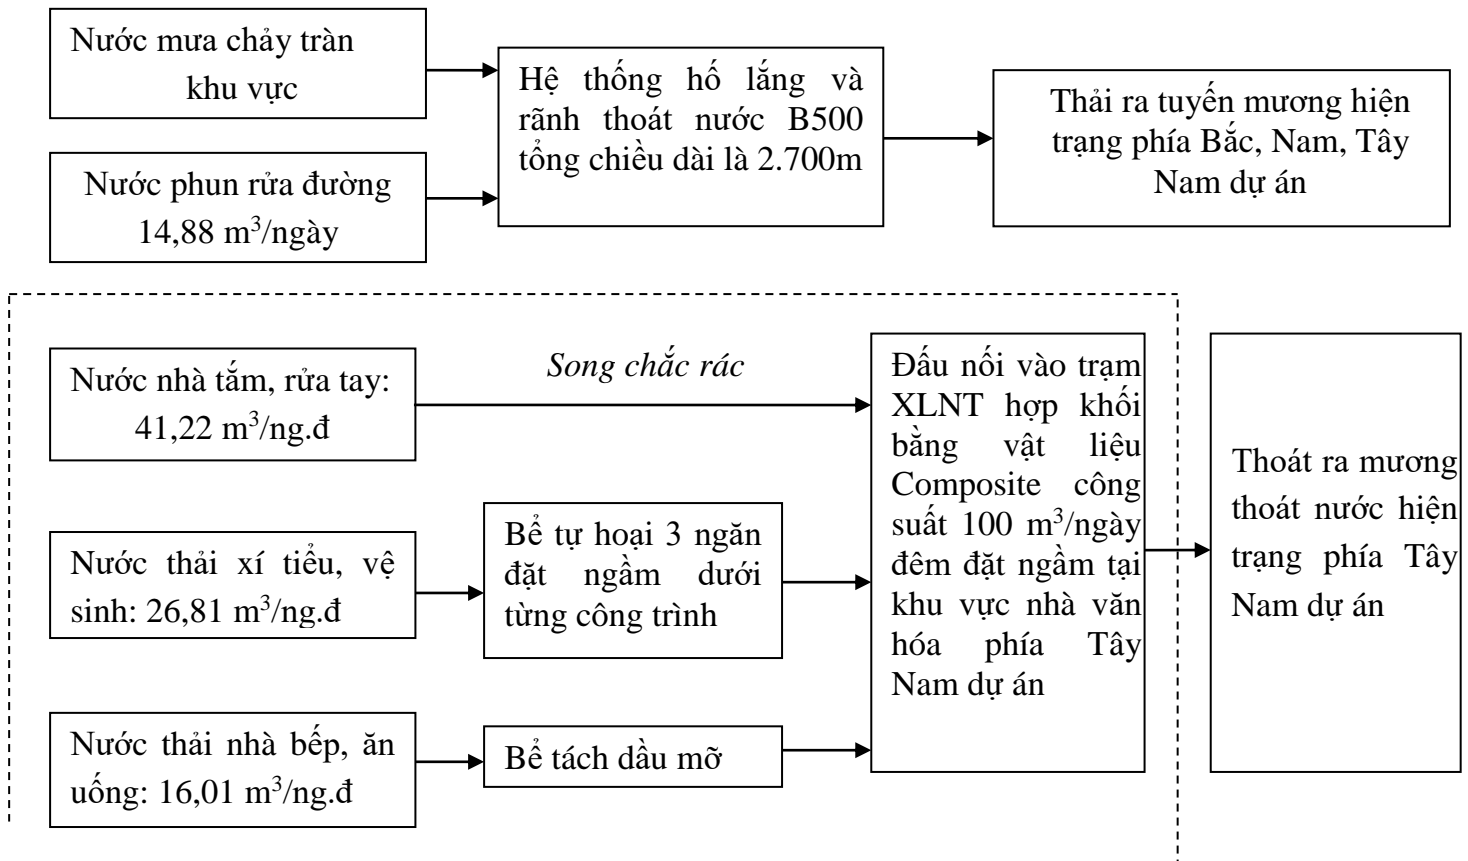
Nước mưa chảy tràn khu vực

Nước phun rửa đường 14,88 m$^3$/ngày

Hệ thống hố lắng và rãnh thoát nước B500 tổng chiều dài là 2.700m

Thải ra tuyến mương hiện trạng phía Bắc, Nam, Tây Nam dự án

Nước nhà tắm, rửa tay: 41,22 m$^3$/ng.đ

Song chắc rác

Nước thải xí tiểu, vệ sinh: 26,81 m$^3$/ng.đ

Bể tự hoại 3 ngăn đặt ngầm dưới từng công trình

Nước thải nhà bếp, ăn uống: 16,01 m$^3$/ng.đ

Bể tách dầu mỡ

Đấu nối vào trạm XLNT hợp khối bằng vật liệu Composite công suất 100 m$^3$/ngày đêm đặt ngầm tại khu vực nhà văn hóa phía Tây Nam dự án

Thoát ra mương thoát nước hiện trạng phía Tây Nam dự án